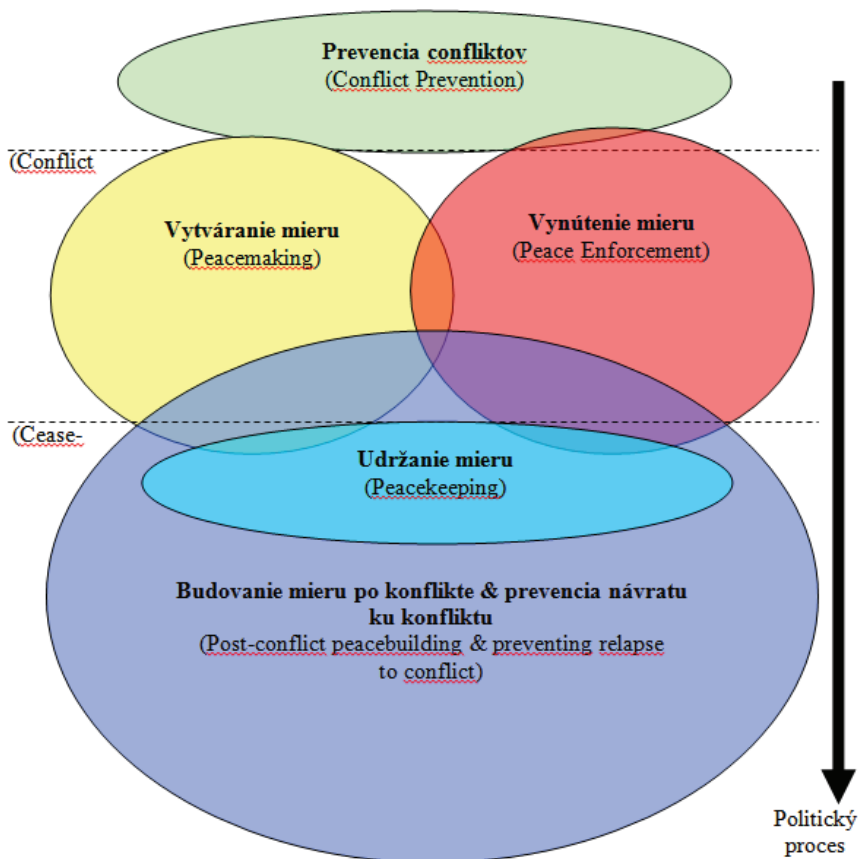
Prevencia conflitkov
(Conflict Prevention)

(Conflict

Vytváranie mieru
(Peacemaking)

Vynútenie mieru
(Peace Enforcement)

(Cease-

Udržanie mieru
(Peacekeeping)

Budovanie mieru po konflikte & prevencia návratu ku konfliktu
(Post-conflict peacebuilding & preventing relapse to conflict)

Politický proces